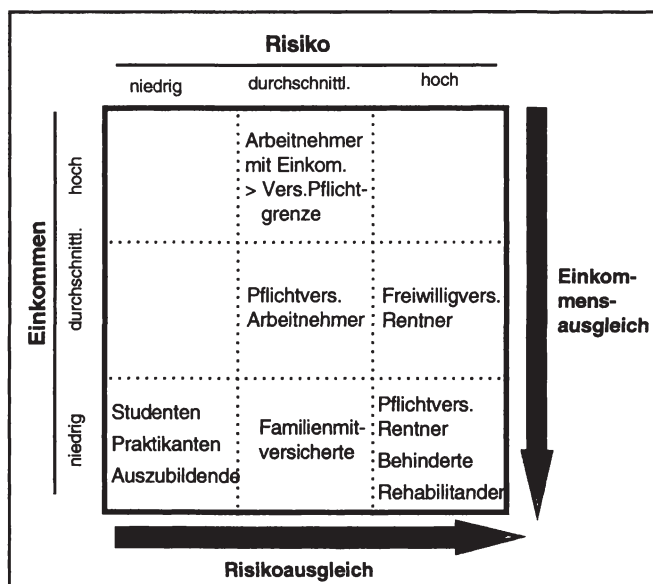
Risiko

niedrig durchschnittl. hoch

Einkommen

hoch durchschnittl. niedrig

| | | |
|---|---|---|
| | Arbeitnehmer mit Einkom. > Vers.Pflicht-grenze | |
| | Pflichtvers. Arbeitnehmer | Freiwilligvers. Rentner |
| Studenten Praktikanten Auszubildende | Familienmit-versicherte | Pflichtvers. Rentner Behinderte Rehabilitander |

Einkommens-ausgleich

Risikoausgleich